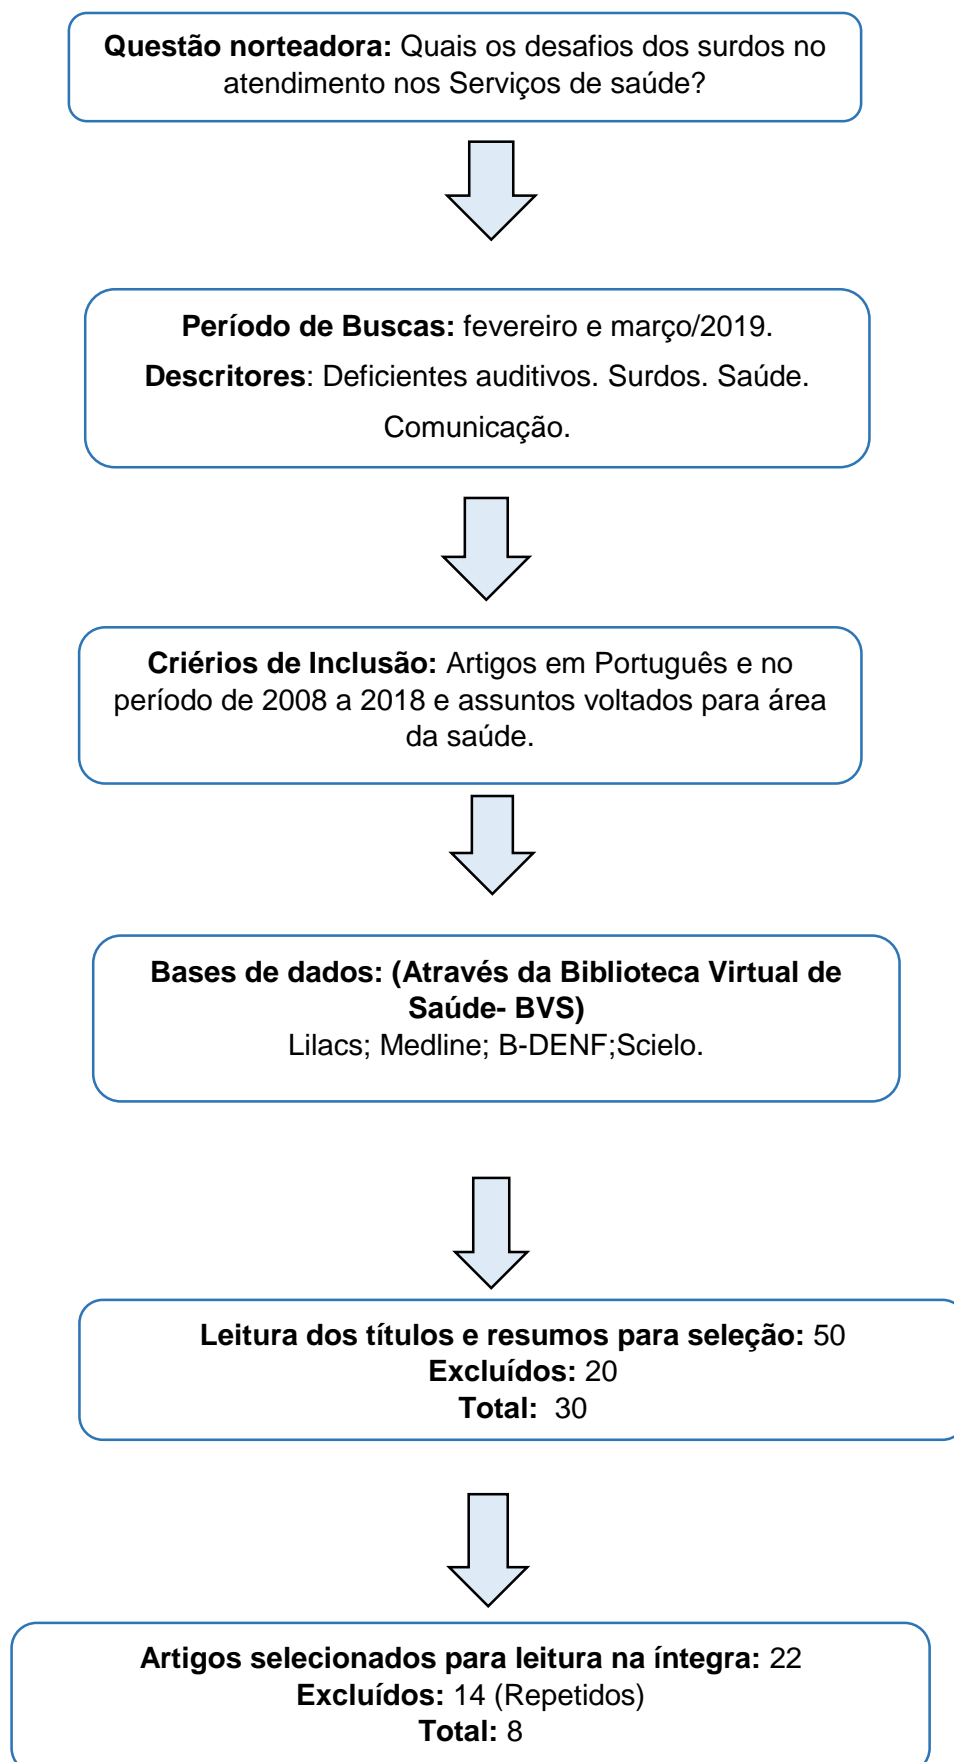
**Questão norteadora:** Quais os desafios dos surdos no atendimento nos Serviços de saúde?

**Período de Buscas:** fevereiro e março/2019.

**Descritores**: Deficientes auditivos. Surdos. Saúde. Comunicação.

**Criérios de Inclusão:** Artigos em Português e no período de 2008 a 2018 e assuntos voltados para área da saúde.

**Bases de dados: (Através da Biblioteca Virtual de Saúde- BVS)**
Lilacs; Medline; B-DENF;Scielo.

**Leitura dos títulos e resumos para seleção:** 50
**Excluídos:** 20
**Total:** 30

**Artigos selecionados para leitura na íntegra:** 22
**Excluídos:** 14 (Repetidos)
**Total:** 8